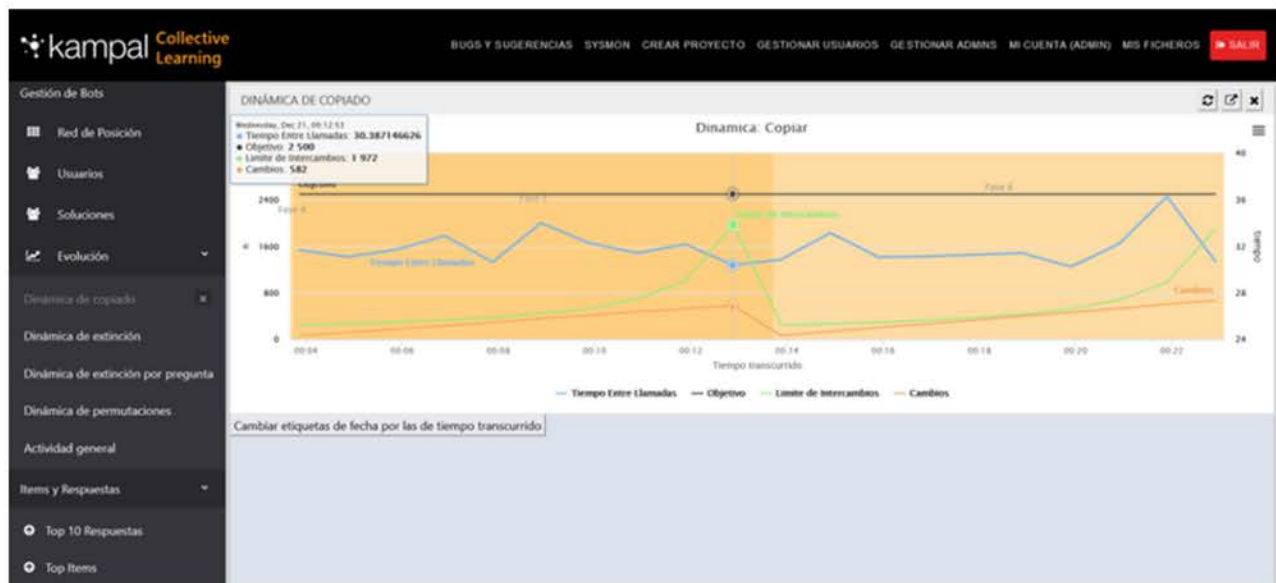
kampal Collective Learning

BUGS Y SUGERENCIAS SYSMON CREAR PROYECTO GESTIONAR USUARIOS GESTIONAR ADMINS MI CUENTA (ADMIN) MIS FICHEROS SALIR

Gestión de Bots

Red de Posición

Usuarios

Soluciones

Evolución

Dinámica de copiado

Dinámica de extinción

Dinámica de extinción por pregunta

Dinámica de permutaciones

Actividad general

Items y Respuestas

Top 10 Respuestas

Top Items

DINÁMICA DE COPIADO

Wednesday, Dec 21, 00:12:53
● Tiempo Entre Llamadas: 30.387146626
● Objetivo: 2 500
● Límite de Intercambios: 1 972
● Cambios: 582

Dinamica: Copiar

Objetivo
Fase 4
Fase 5
Fase 6
Límite de Intercambios
Tiempo Entre Llamadas
Cambios

2400
1600
800
0

40
36
32
28
24

Tiempo transcurrido

00:04 00:06 00:08 00:10 00:12 00:14 00:16 00:18 00:20 00:22

Cambios

Tiempo Entre Llamadas — Objetivo — Límite de Intercambios — Cambios

Cambiar etiquetas de fecha por las de tiempo transcurrido